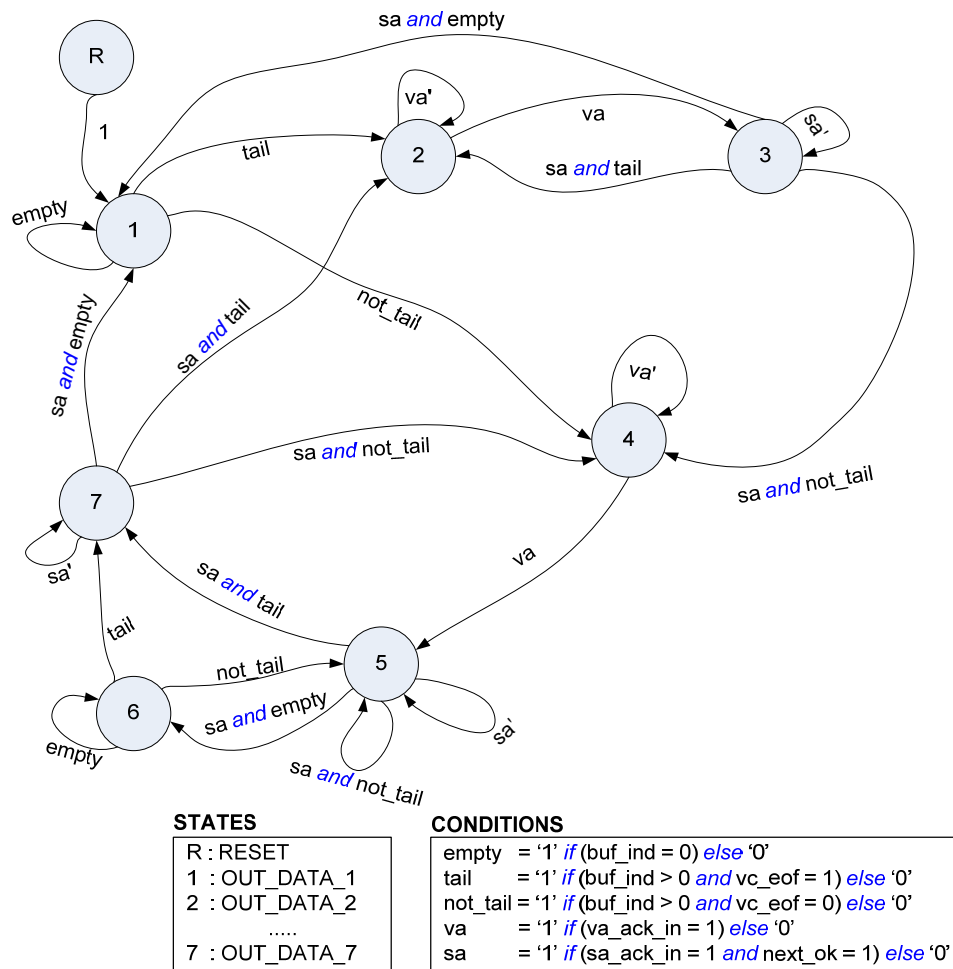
sa and empty

R

1

va'

va

sa'

tail

2

3

sa and tail

empty

1

not_tail

sa and empty

sa and tail

va'

4

sa and not_tail

7

sa and not_tail

sa'

va

sa and tail

tail

not_tail

5

6

sa and empty

empty

sa'

sa and not_tail

STATES

R : RESET
1 : OUT_DATA_1
2 : OUT_DATA_2
.....
7 : OUT_DATA_7

CONDITIONS

empty = '1' if (buf_ind = 0) else '0'
tail = '1' if (buf_ind > 0 and vc_eof = 1) else '0'
not_tail = '1' if (buf_ind > 0 and vc_eof = 0) else '0'
va = '1' if (va_ack_in = 1) else '0'
sa = '1' if (sa_ack_in = 1 and next_ok = 1) else '0'